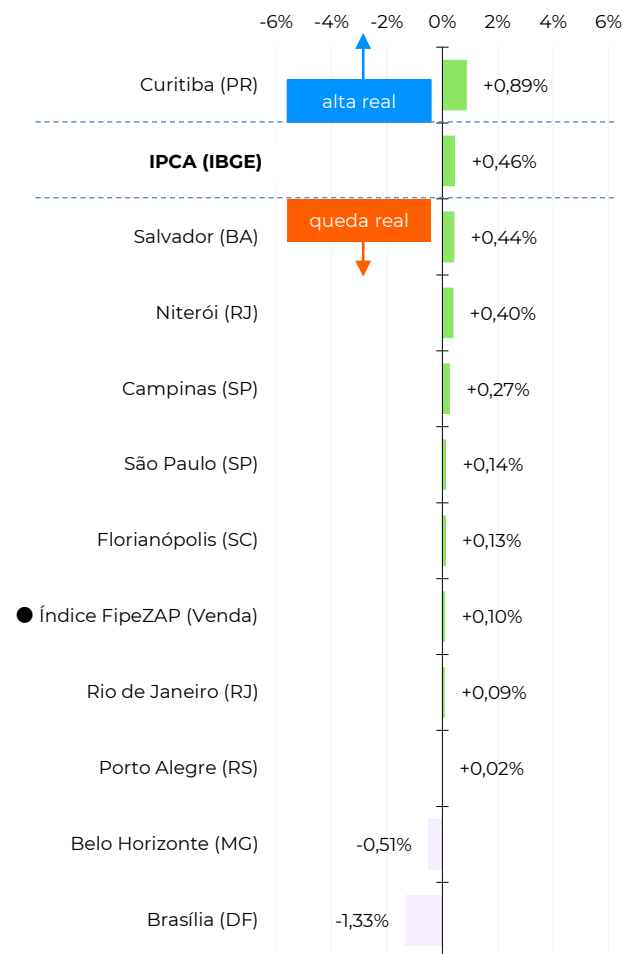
-6% -4% -2% 0% 2% 4% 6%

Curitiba (PR) alta real +0,89%

IPCA (IBGE) +0,46%

Salvador (BA) queda real +0,44%

Niterói (RJ) +0,40%

Campinas (SP) +0,27%

São Paulo (SP) +0,14%

Florianópolis (SC) +0,13%

Índice FipeZAP (Venda) +0,10%

Rio de Janeiro (RJ) +0,09%

Porto Alegre (RS) +0,02%

Belo Horizonte (MG) -0,51%

Brasília (DF) -1,33%